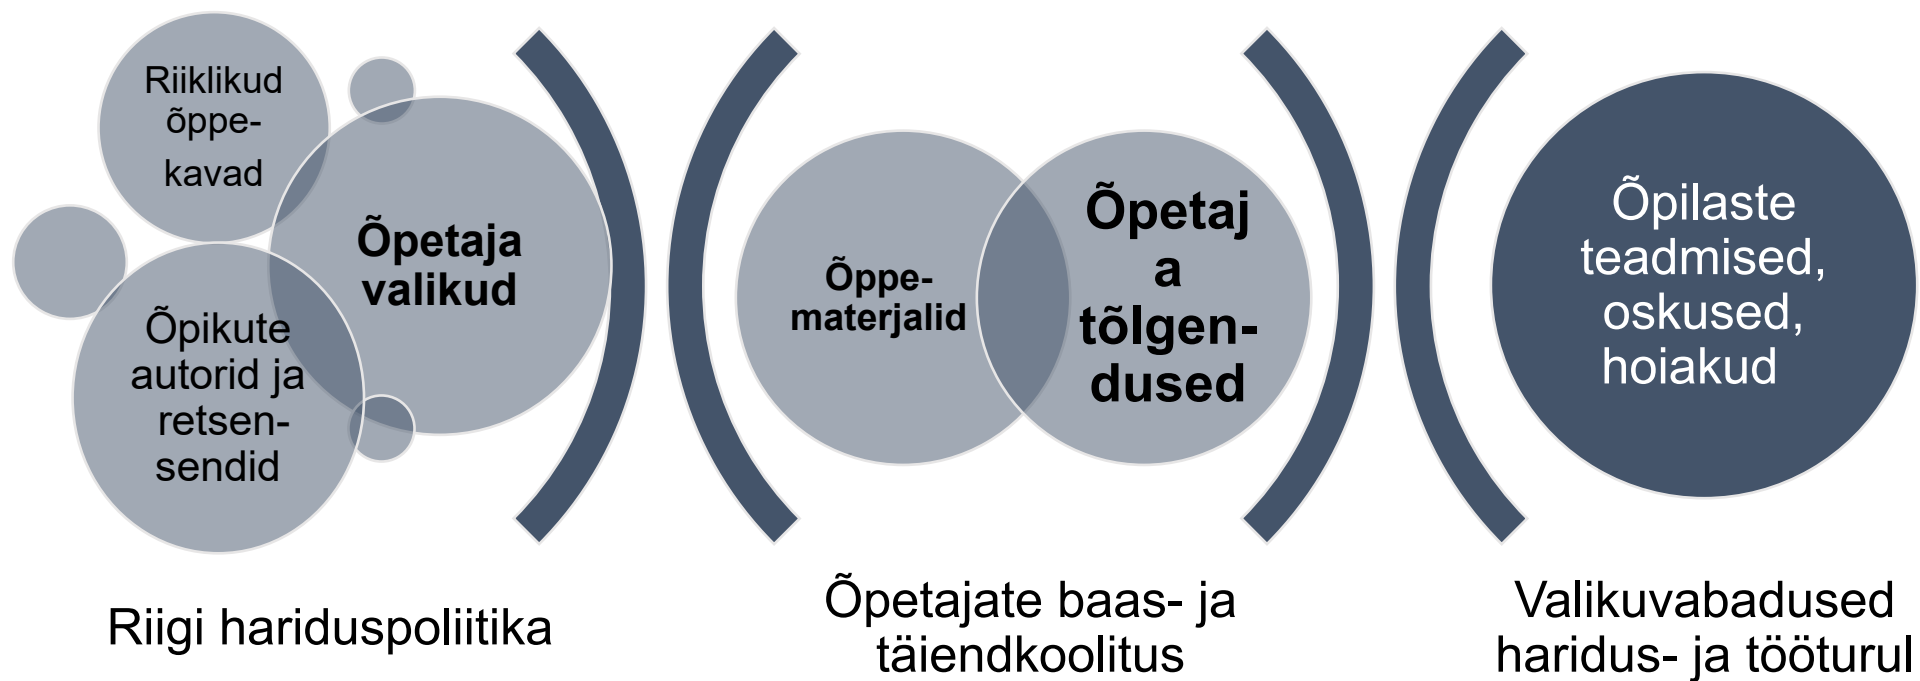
Riiklikud õppekavad

Õpetaja valikud

Õpikute autorid ja retsensendid

Õppematerjalid

Õpetaja tõlgendused

Õpilaste teadmised, oskused, hoiakud

Riigi hariduspoliitika

Õpetajate baas- ja täiendkoolitus

Valikuvabadused haridus- ja tööturul